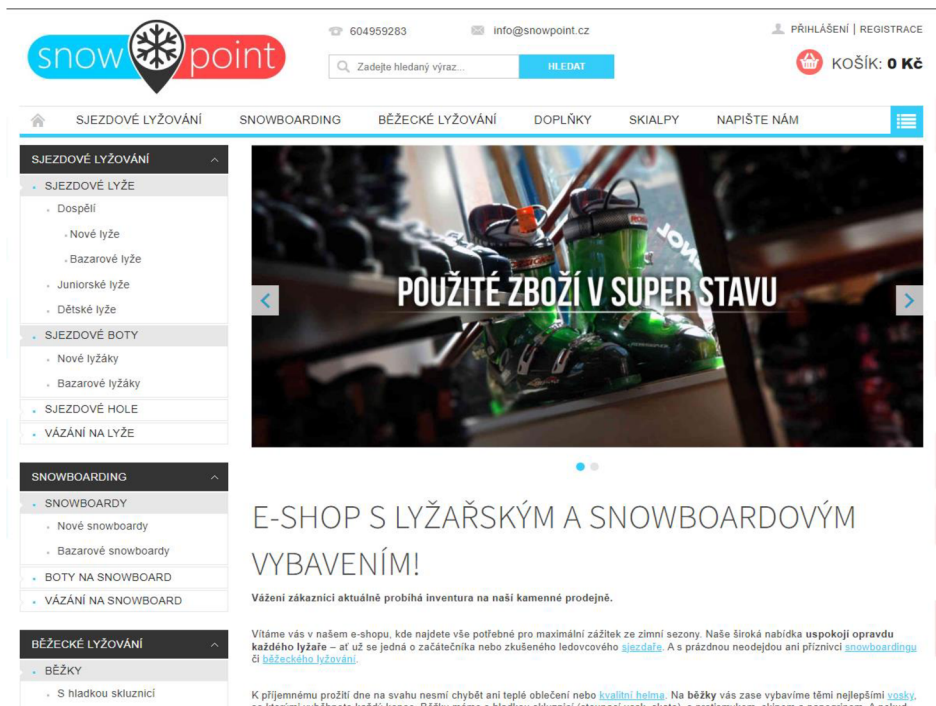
snow point

604959283 info@snowpoint.cz

PŘIHLÁŠENÍ | REGISTRACE

Zadejte hledaný výraz... HLEDAT

KOŠÍK: 0 Kč

SJEZDOVÉ LYŽOVÁNÍ SNOWBOARDING BĚŽECKÉ LYŽOVÁNÍ DOPLŇKY SKIALPY NAPIŠTE NÁM

SJEZDOVÉ LYŽOVÁNÍ
SJEZDOVÉ LYŽE
Dospělí
Nové lyže
Bazarové lyže
Juniorské lyže
Dětské lyže
SJEZDOVÉ BOTY
Nové lyžáky
Bazarové lyžáky
SJEZDOVÉ HOLE
VÁZÁNÍ NA LYŽE

SNOWBOARDING
SNOWBOARDY
Nové snowboardy
Bazarové snowboardy
BOTY NA SNOWBOARD
VÁZÁNÍ NA SNOWBOARD

BĚŽECKÉ LYŽOVÁNÍ
BĚŽKY
S hladkou skluznicí

POUŽITÉ ZBOŽÍ V SUPER STAVU

E-SHOP S LYŽAŘSKÝM A SNOWBOARDOVÝM VYBAVENÍM!

Vážení zákazníci aktuálně probíhá inventura na naší kamenné prodejně.

Vítáme vás v našem e-shopu, kde najdete vše potřebné pro maximální zážitek ze zimní sezony. Naše široká nabídka uspokojí opravdu každého lyžaře – ať už se jedná o začátečníka nebo zkušeného ledovcového sjezdaře. A s prázdnou neodejdou ani příznivci snowboardingu či běžeckého lyžování.

K příjemnému prožití dne na svahu nesmí chybět ani teplé oblečení nebo kvalitní helma. Na běžky vás zase vybavíme těmi nejlepšími vosky, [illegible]